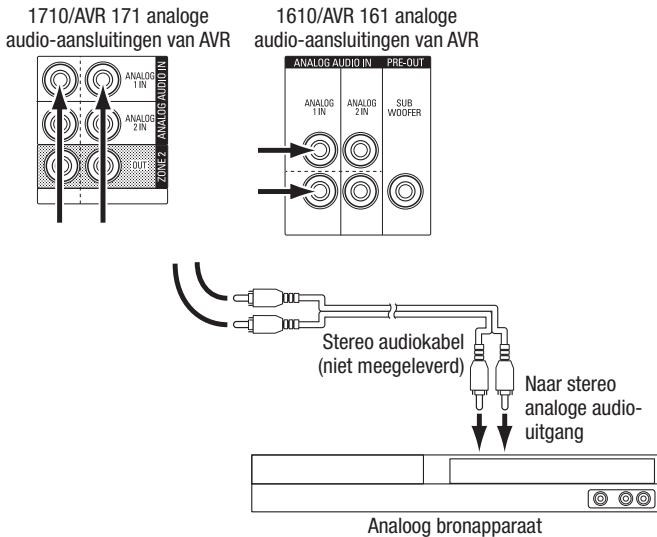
1710/AVR 171 analoge audio-aansluitingen van AVR

ANALOG 1 IN
ANALOG 2 IN
ANALOG AUDIO IN
OUT
ZONE 2

1610/AVR 161 analoge audio-aansluitingen van AVR

ANALOG AUDIO IN
PRE-OUT
ANALOG 1 IN
ANALOG 2 IN
SUB WOOFER

Stereo audiokabel (niet meegeleverd)

Naar stereo analoge audiouitgang

Analoog bronapparaat